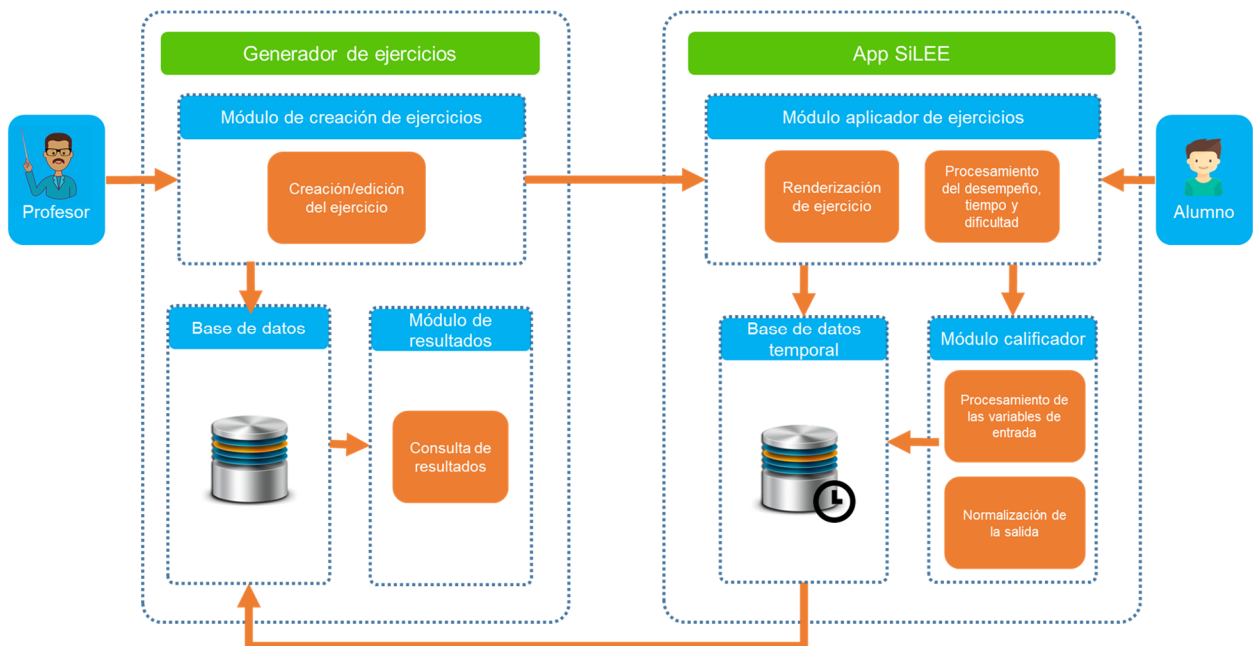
Profesor

Generador de ejercicios

Módulo de creación de ejercicios

Creación/edición del ejercicio

Base de datos

Módulo de resultados

Consulta de resultados

App SiLEE

Módulo aplicador de ejercicios

Renderización de ejercicio

Procesamiento del desempeño, tiempo y dificultad

Alumno

Base de datos temporal

Módulo calificador

Procesamiento de las variables de entrada

Normalización de la salida